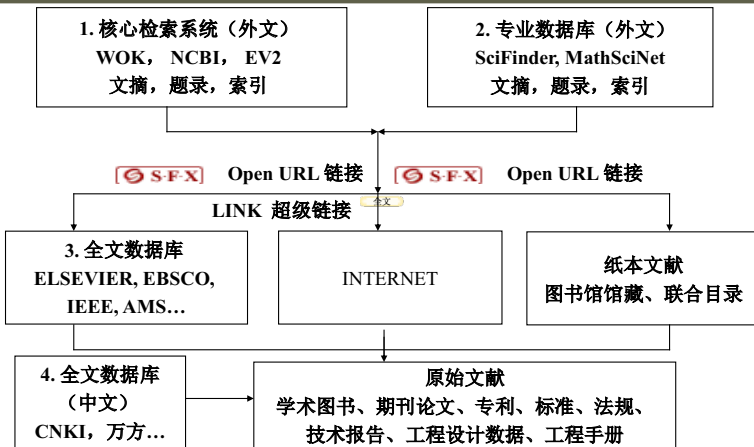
1. 核心检索系统（外文）
WOK， NCBI， EV2
文摘，题录，索引

2. 专业数据库（外文）
SciFinder, MathSciNet
文摘，题录，索引

S·F·X Open URL 链接

S·F·X Open URL 链接

LINK 超级链接

全文

3. 全文数据库
ELSEVIER, EBSCO,
IEEE, AMS…

INTERNET

纸本文献
图书馆馆藏、联合目录

4. 全文数据库
（中文）
CNKI，万方…

原始文献
学术图书、期刊论文、专利、标准、法规、
技术报告、工程设计数据、工程手册